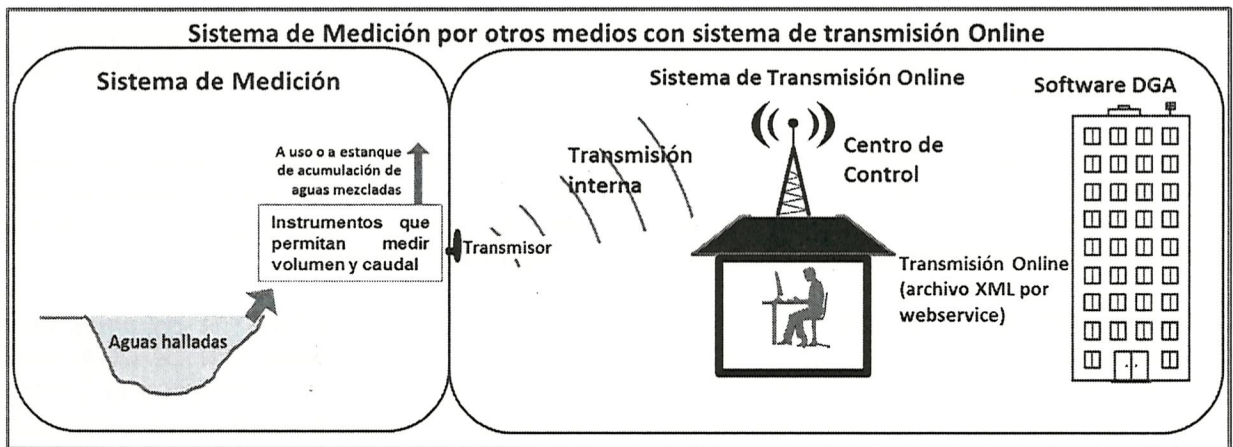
Sistema de Medición por otros medios con sistema de transmisión Online

Sistema de Medición

A uso o a estanque de acumulación de aguas mezcladas

Instrumentos que permitan medir volumen y caudal

Aguas halladas

Transmisor

Sistema de Transmisión Online

Transmisión interna

Centro de Control

Transmisión Online (archivo XML por webservice)

Software DGA